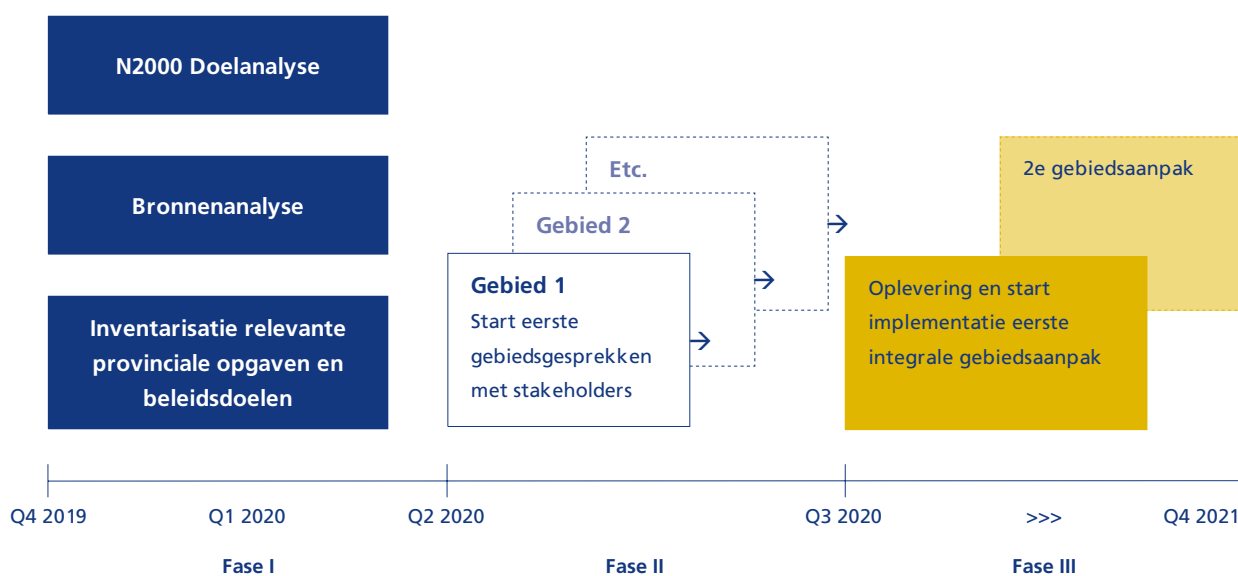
N2000 Doelanalyse

Bronnenanalyse

Inventarisatie relevante provinciale opgaven en beleidsdoelen

Etc.

Gebied 2

Gebied 1
Start eerste gebiedsgesprekken met stakeholders

2e gebiedsaanpak

Oplevering en start implementatie eerste integrale gebiedsaanpak

Q4 2019 Q1 2020 Q2 2020 Q3 2020 >>> Q4 2021

Fase I Fase II Fase III